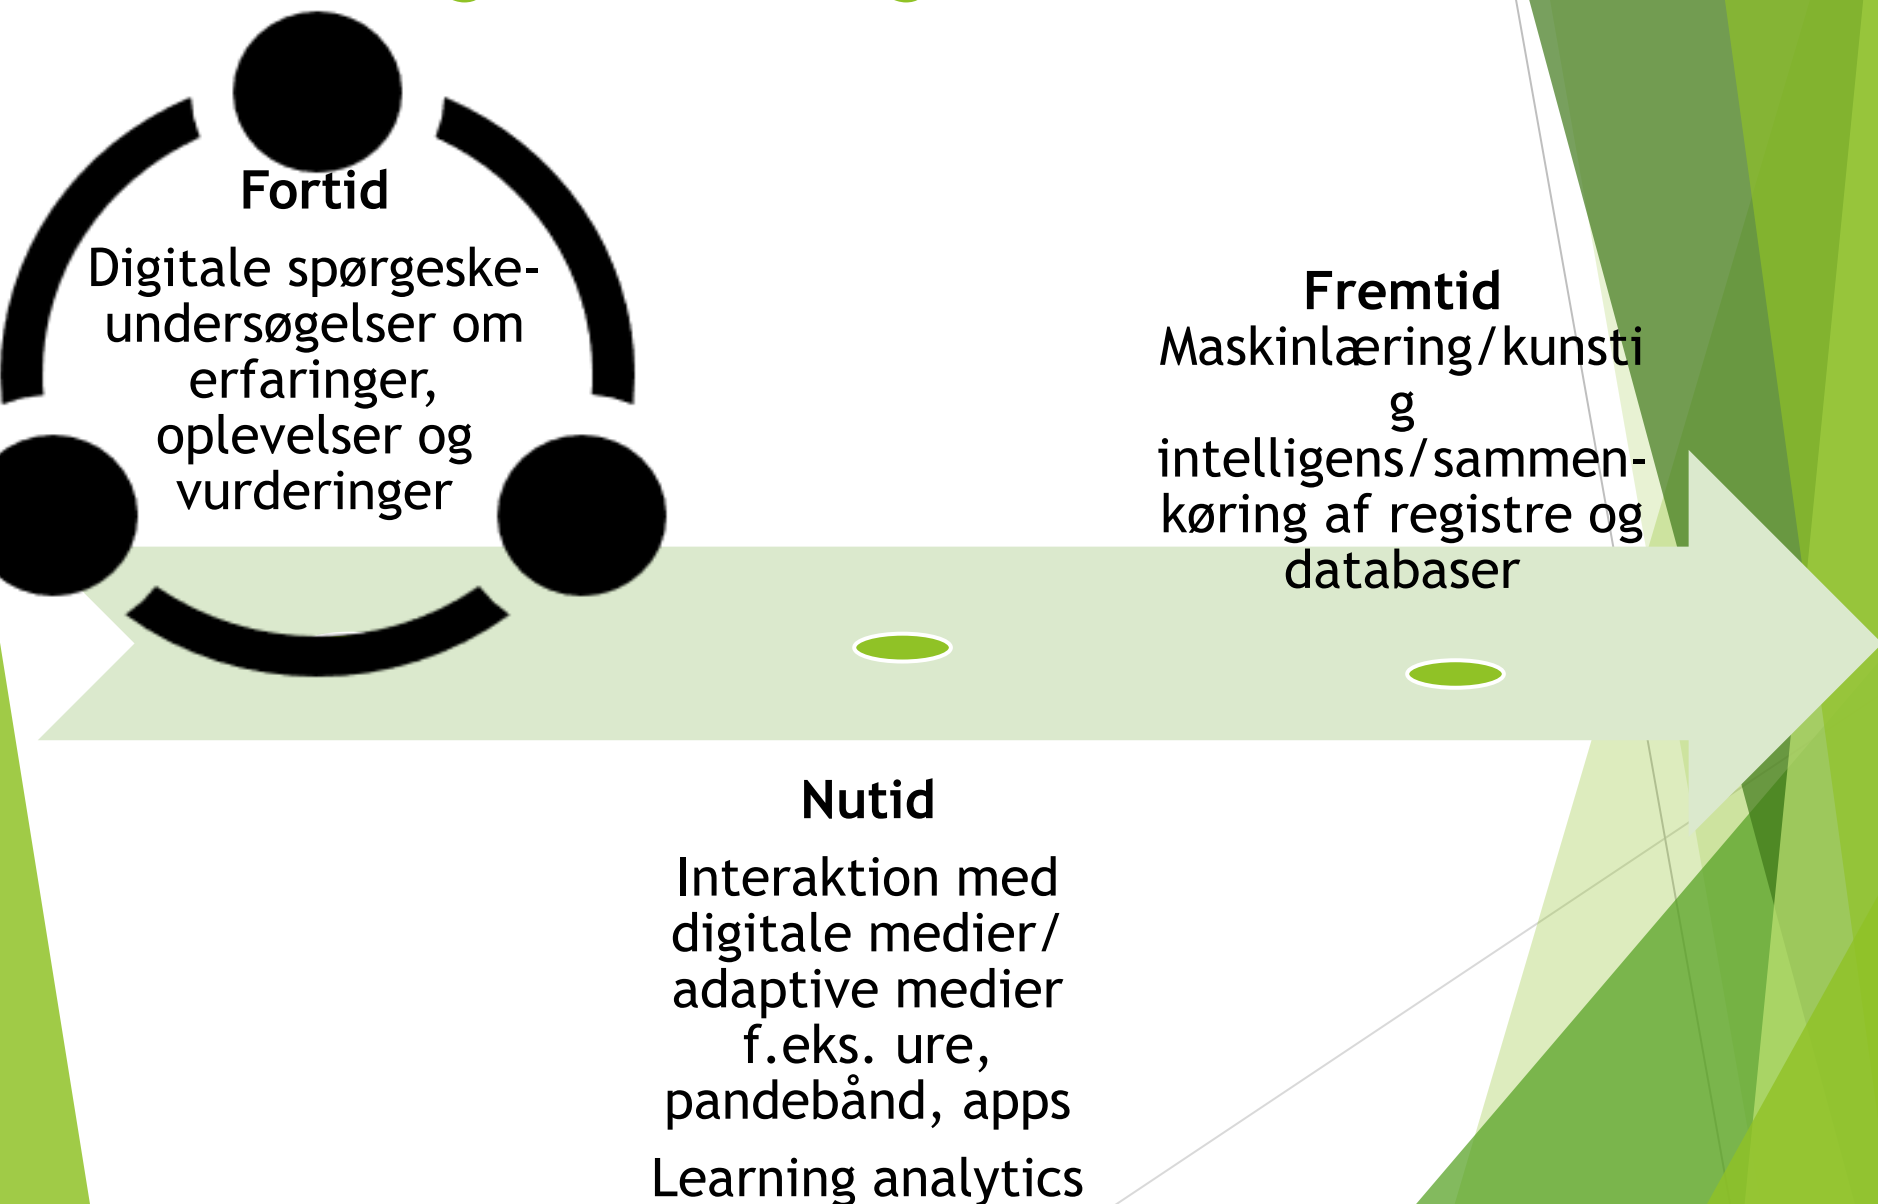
Fortid

Digitale spørgeskeundersøgelser om erfaringer, oplevelser og vurderinger

Fremtid

Maskinlæring/kunstig intelligens/sammenkøring af registre og databaser

Nutid

Interaktion med digitale medier/ adaptive medier f.eks. ure, pandebånd, apps

Learning analytics